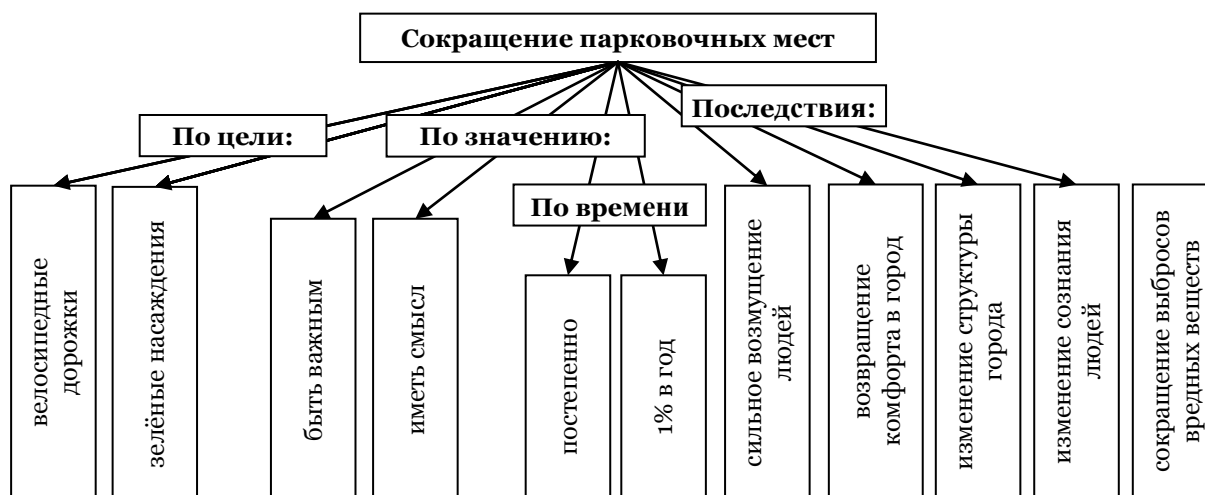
Сокращение парковочных мест

По цели:

По значению:

Последствия:

По времени

велосипедные дорожки

зелёные насаждения

быть важным

иметь смысл

постепенно

1% в год

сильное возмущение людей

возвращение комфорта в город

изменение структуры города

изменение сознания людей

сокращение выбросов вредных веществ